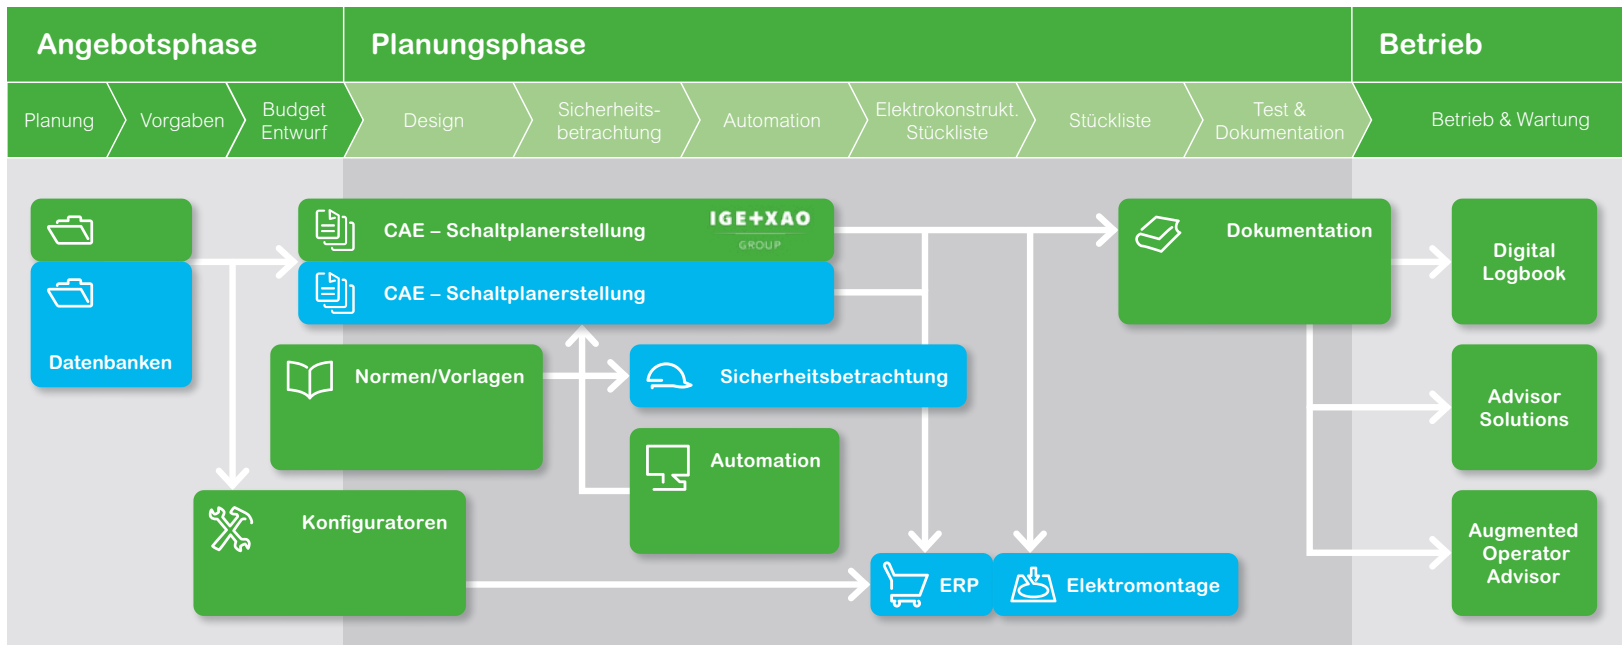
Angebotsphase

Planungsphase

Betrieb

Planung

Vorgaben

Budget Entwurf

Design

Sicherheitsbetrachtung

Automation

Elektrokonstrukt. Stückliste

Stückliste

Test & Dokumentation

Betrieb & Wartung

Datenbanken

CAE – Schaltplanerstellung

IGE+XAO GROUP

CAE – Schaltplanerstellung

Dokumentation

Digital Logbook

Normen/Vorlagen

Sicherheitsbetrachtung

Advisor Solutions

Automation

Konfiguratoren

ERP

Elektromontage

Augmented Operator Advisor